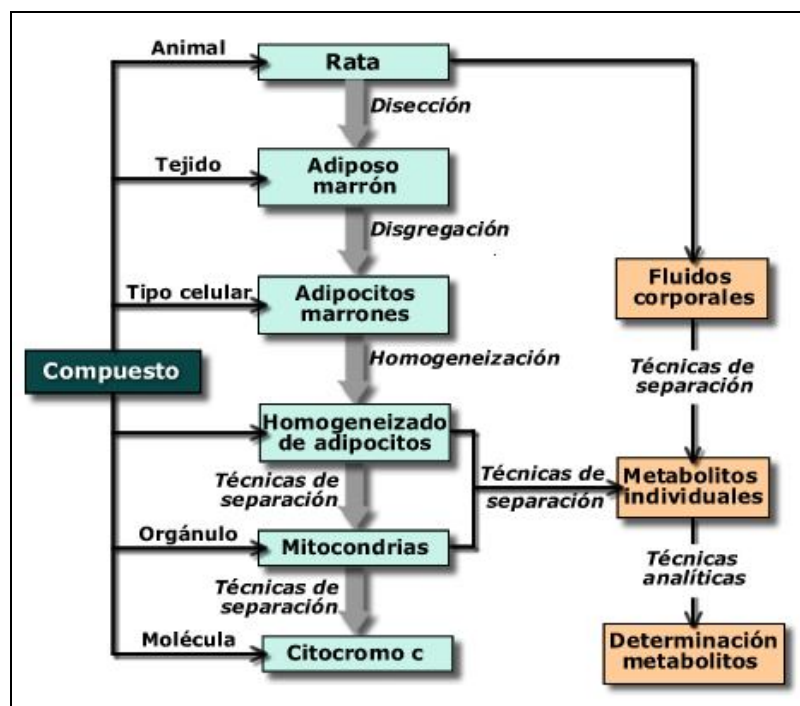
Animal
Rata
Disección
Tejido
Adiposo marrón
Disgregación
Tipo celular
Adipocitos marrones
Compuesto
Homogeneización
Homogeneizado de adipocitos
Técnicas de separación
Orgánulo
Mitocondrias
Técnicas de separación
Molécula
Citocromo c
Fluidos corporales
Técnicas de separación
Técnicas de separación
Metabolitos individuales
Técnicas analíticas
Determinación metabolitos